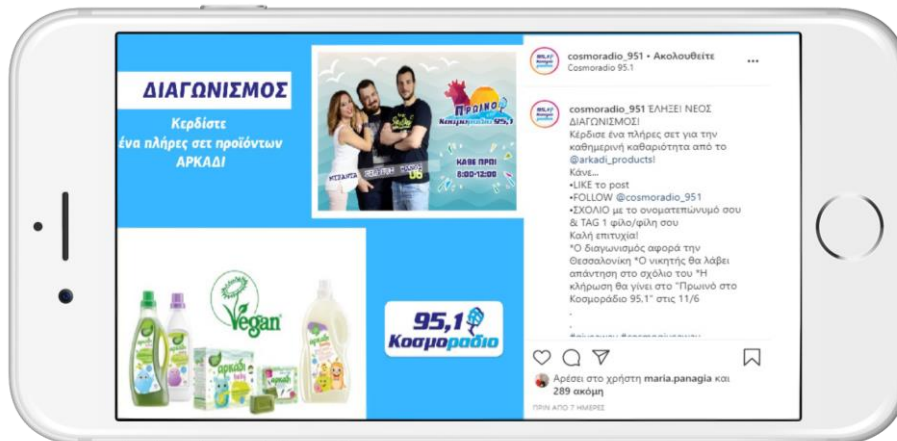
ΔΙΑΓΩΝΙΣΜΟΣ

Κερδίστε ένα πλήρες σετ προϊόντων ΑΡΚΑΔΙ

Πρωινό Κοσμοράδιο 95,1

ΚΑΘΕ ΠΡΩΙ 8:00-12:00

Vegan

95,1 Κοσμοράδιο

cosmoradio_951 • Ακολουθείτε
Cosmoradio 95.1

cosmoradio_951 ΕΛΗΞΕ! ΝΕΟΣ ΔΙΑΓΩΝΙΣΜΟΣ!
Κέρδισε ένα πλήρες σετ για την καθημερινή καθαριότητα από το @arkadi_products!
Κάνε...
•LIKE το post
•FOLLOW @cosmoradio_951
•ΣΧΟΛΙΟ με το ονοματεπώνυμό σου & TAG 1 φίλο/φίλη σου
Καλή επιτυχία!
*Ο διαγωνισμός αφορά την Θεσσαλονίκη *Ο νικητής θα λάβει απάντηση στο σχόλιο του *Η κλήρωση θα γίνει στο "Πρωινό στο Κοσμοράδιο 95.1" στις 11/6
.
.
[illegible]

Αρέσει στο χρήστη maria.panagia και 289 ακόμη
ΠΡΙΝ ΑΠΟ 7 ΗΜΕΡΕΣ